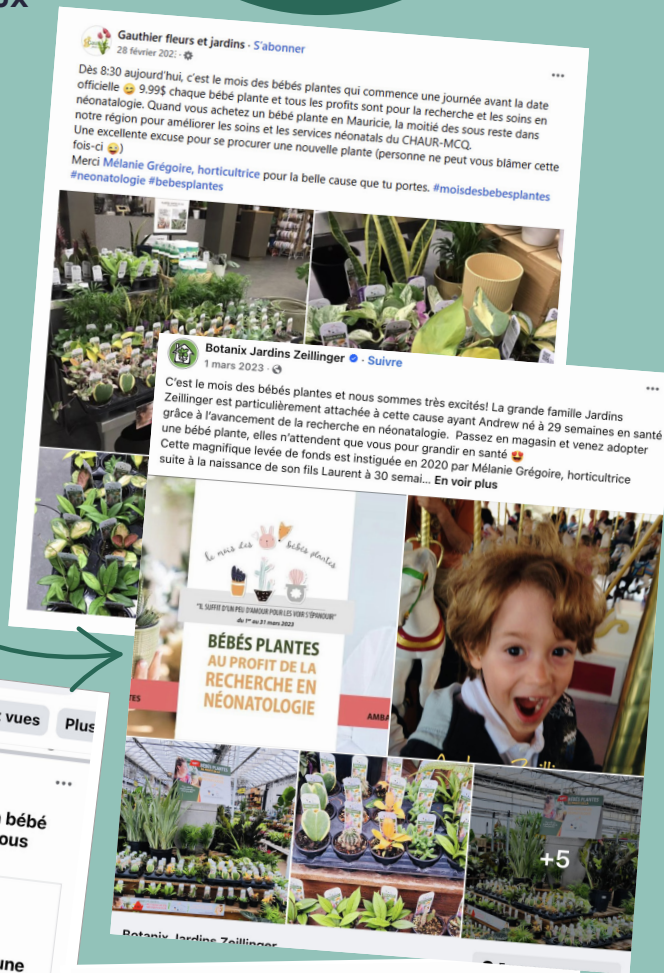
ux

Gauthier fleurs et jardins · S'abonner
28 février 202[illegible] ·

Dès 8:30 aujourd'hui, c'est le mois des bébés plantes qui commence une journée avant la date officielle 😉 9.99$ chaque bébé plante et tous les profits sont pour la recherche et les soins en néonatalogie. Quand vous achetez un bébé plante en Mauricie, la moitié des sous reste dans notre région pour améliorer les soins et les services néonatals du CHAUR-MCQ.
Une excellente excuse pour se procurer une nouvelle plante (personne ne peut vous blâmer cette fois-ci 😜)
Merci Mélanie Grégoire, horticultrice pour la belle cause que tu portes. #moisdesbebesplantes #neonatologie #bebesplantes

Botanix Jardins Zeillinger · Suivre
1 mars 2023 ·

C'est le mois des bébés plantes et nous sommes très excités! La grande famille Jardins Zeillinger est particulièrement attachée à cette cause ayant Andrew né à 29 semaines en santé grâce à l'avancement de la recherche en néonatalogie. Passez en magasin et venez adopter une bébé plante, elles n'attendent que vous pour grandir en santé 😍
Cette magnifique levée de fonds est instiguée en 2020 par Mélanie Grégoire, horticultrice suite à la naissance de son fils Laurent à 30 semai... En voir plus

le mois des bébés plantes
"IL SUFFIT D'UN PEU D'AMOUR POUR LES VOIR S'ÉPANOUIR"
du 1er au 31 mars 2023
BÉBÉS PLANTES
AU PROFIT DE LA RECHERCHE EN NÉONATOLOGIE
TES
AMBA

+5

Botanix Jardins Zeillinger

vues
Plus
bébé
ous
une